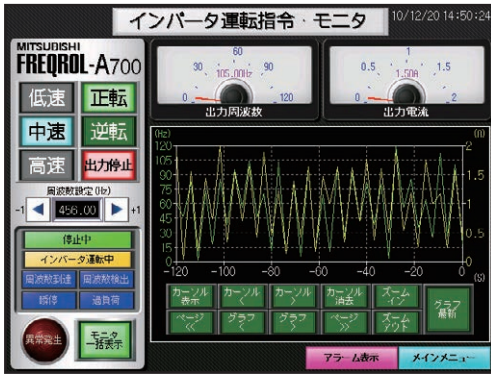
インバータ運転指令・モニタ

10/12/20 14:50:24

MITSUBISHI
FREQROL-A700

低速
正転
中速
逆転
高速
出力停止

周波数設定(Hz)
-1 456.00 +1

停止中
インバータ運転中
周波数到達
周波数検出
瞬停
過負荷

異常発生

モニタ一括表示

0 30 60 90 120
105.0Hz
出力周波数

0 0.5 1 1.5 2
1.50A
出力電流

(Hz)
120
105
90
75
60
45
30
15
0

(A)
2
1.5
1
0.5
0

-120 -100 -80 -60 -40 -20 0 (s)

カーソル表示
カーソル<
カーソル>
カーソル消去
ズームイン
グラフ更新
ページ<<
グラフ<
グラフ>
ページ>>
ズームアウト

アラーム表示
メインメニュー